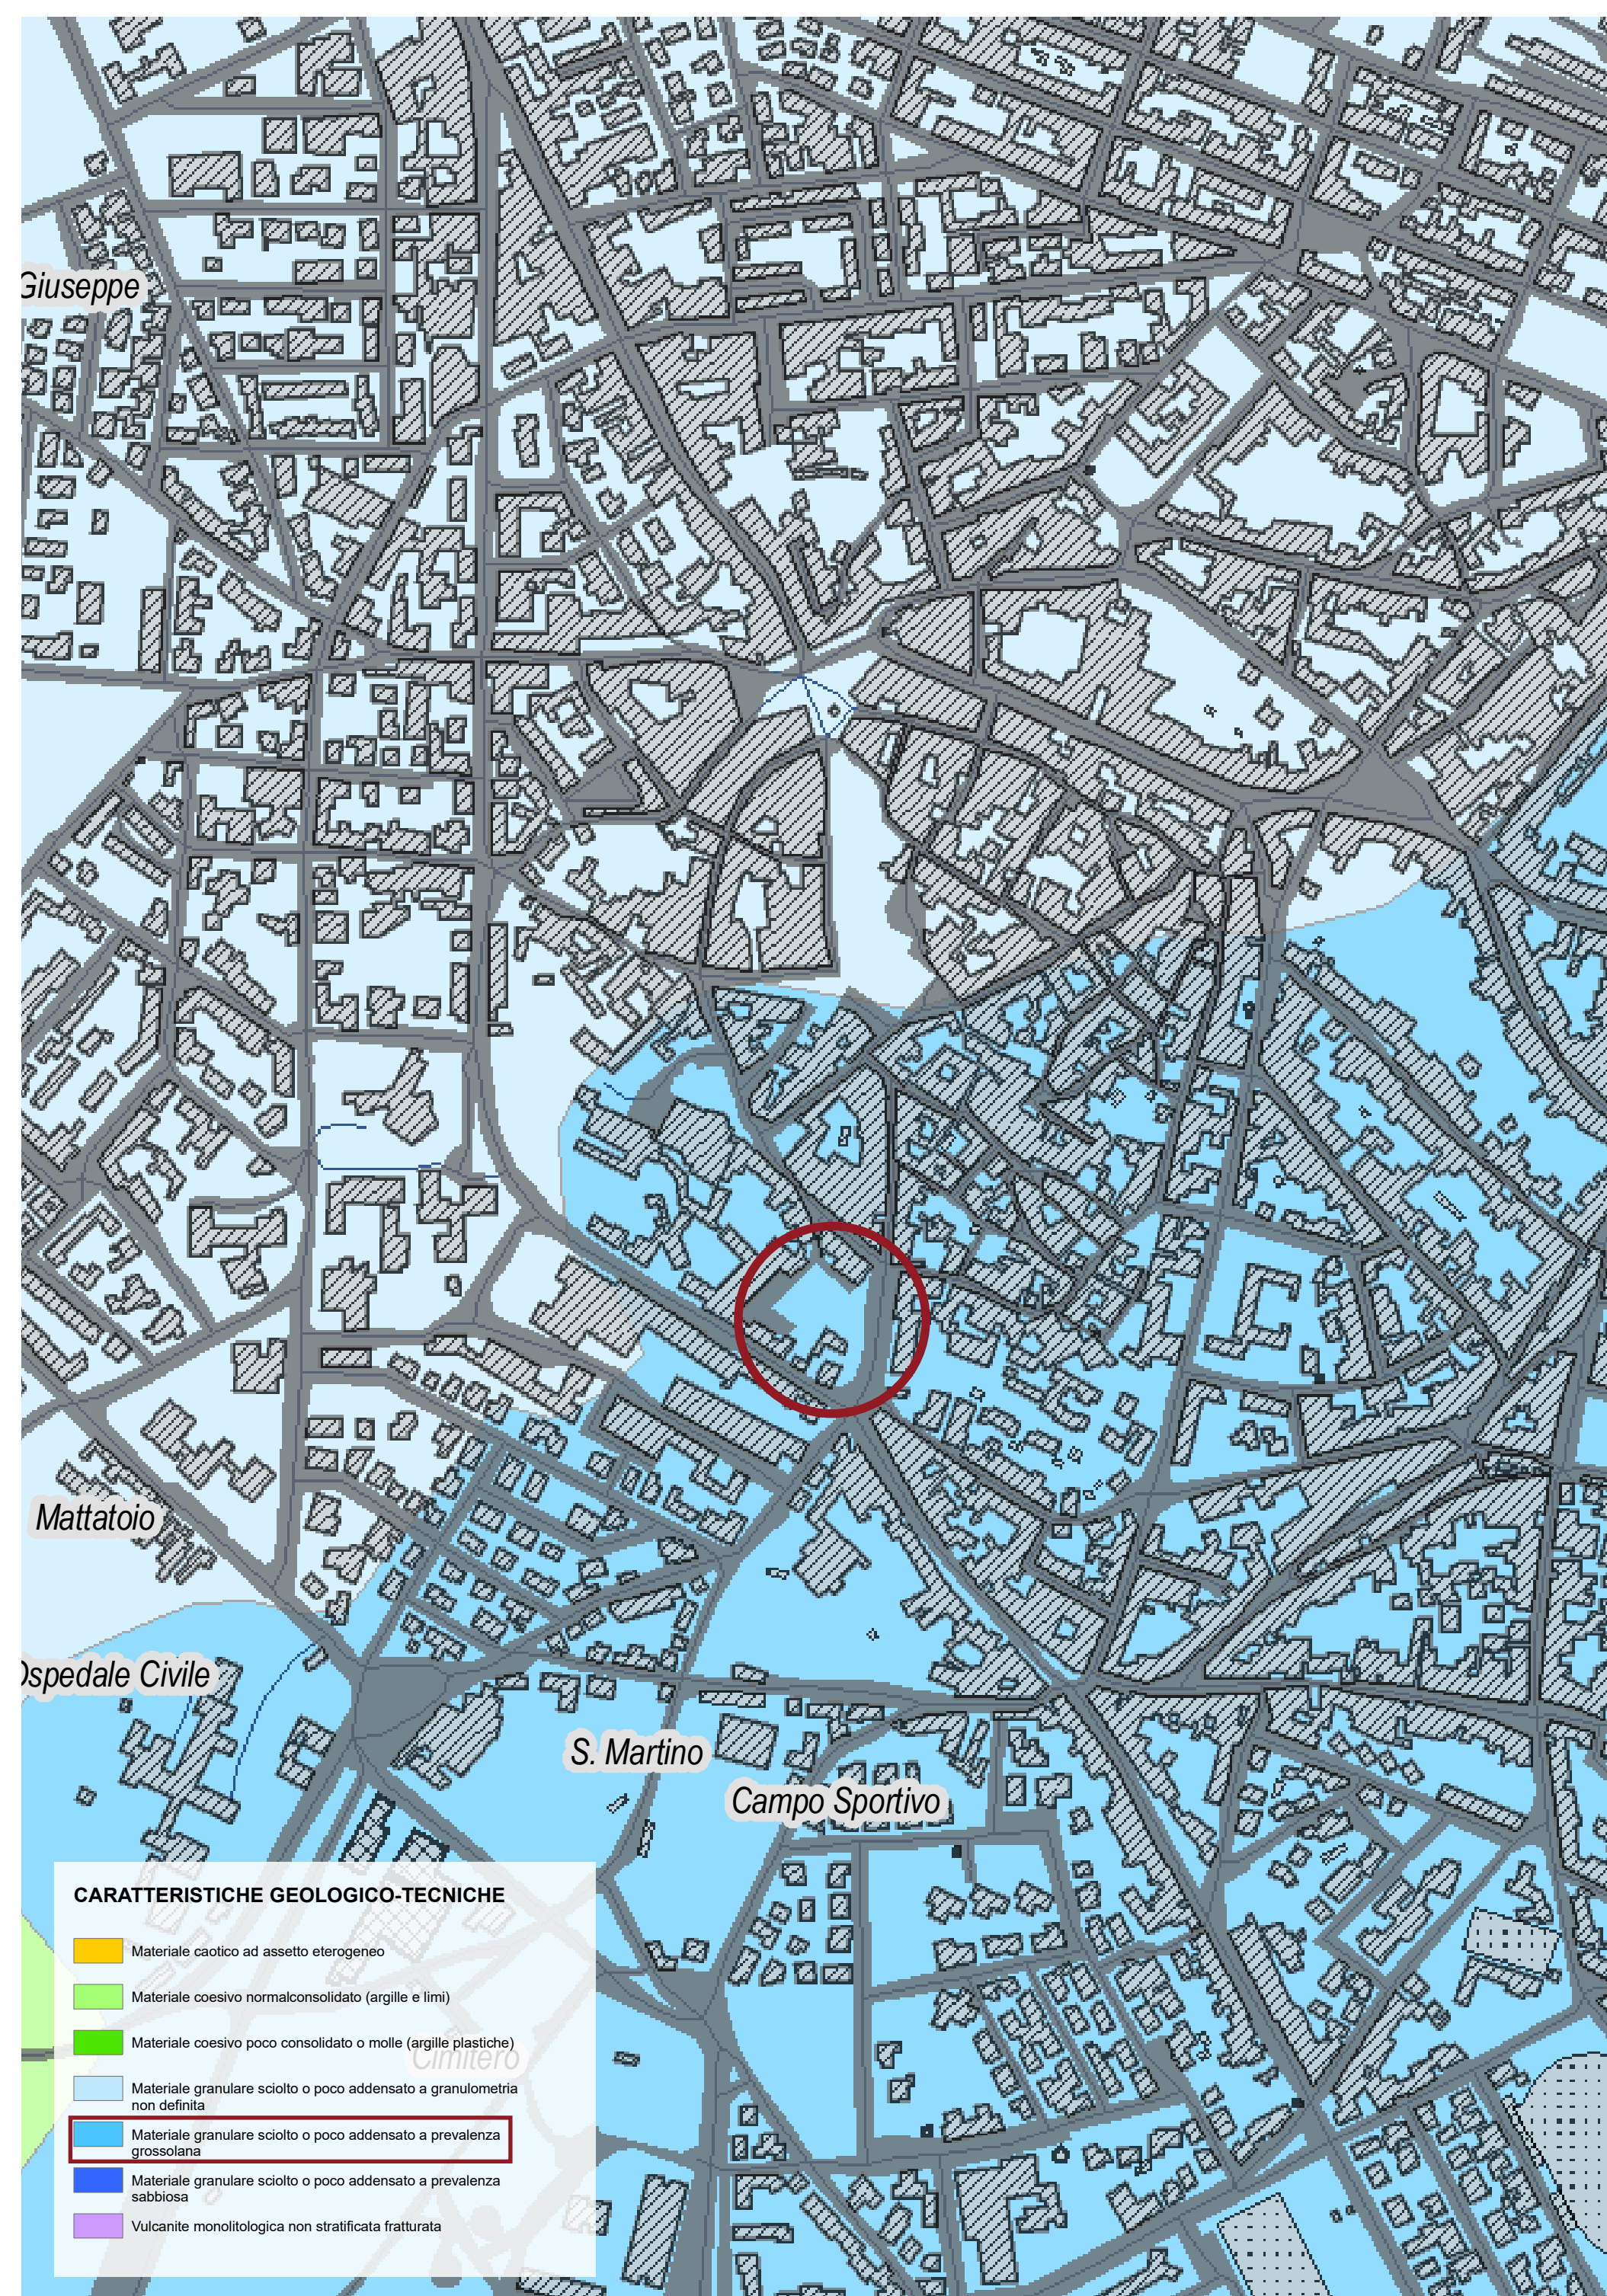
Giuseppe

Mattatoio

Ospedale Civile

S. Martino

Campo Sportivo

Cimitero

CARATTERISTICHE GEOLOGICO-TECNICHE

Materiale caotico ad assetto eterogeneo

Materiale coesivo normalconsolidato (argille e limi)

Materiale coesivo poco consolidato o molle (argille plastiche)

Materiale granulare sciolto o poco addensato a granulometria non definita

Materiale granulare sciolto o poco addensato a prevalenza grossolana

Materiale granulare sciolto o poco addensato a prevalenza sabbiosa

Vulcanite monolitologica non stratificata fratturata